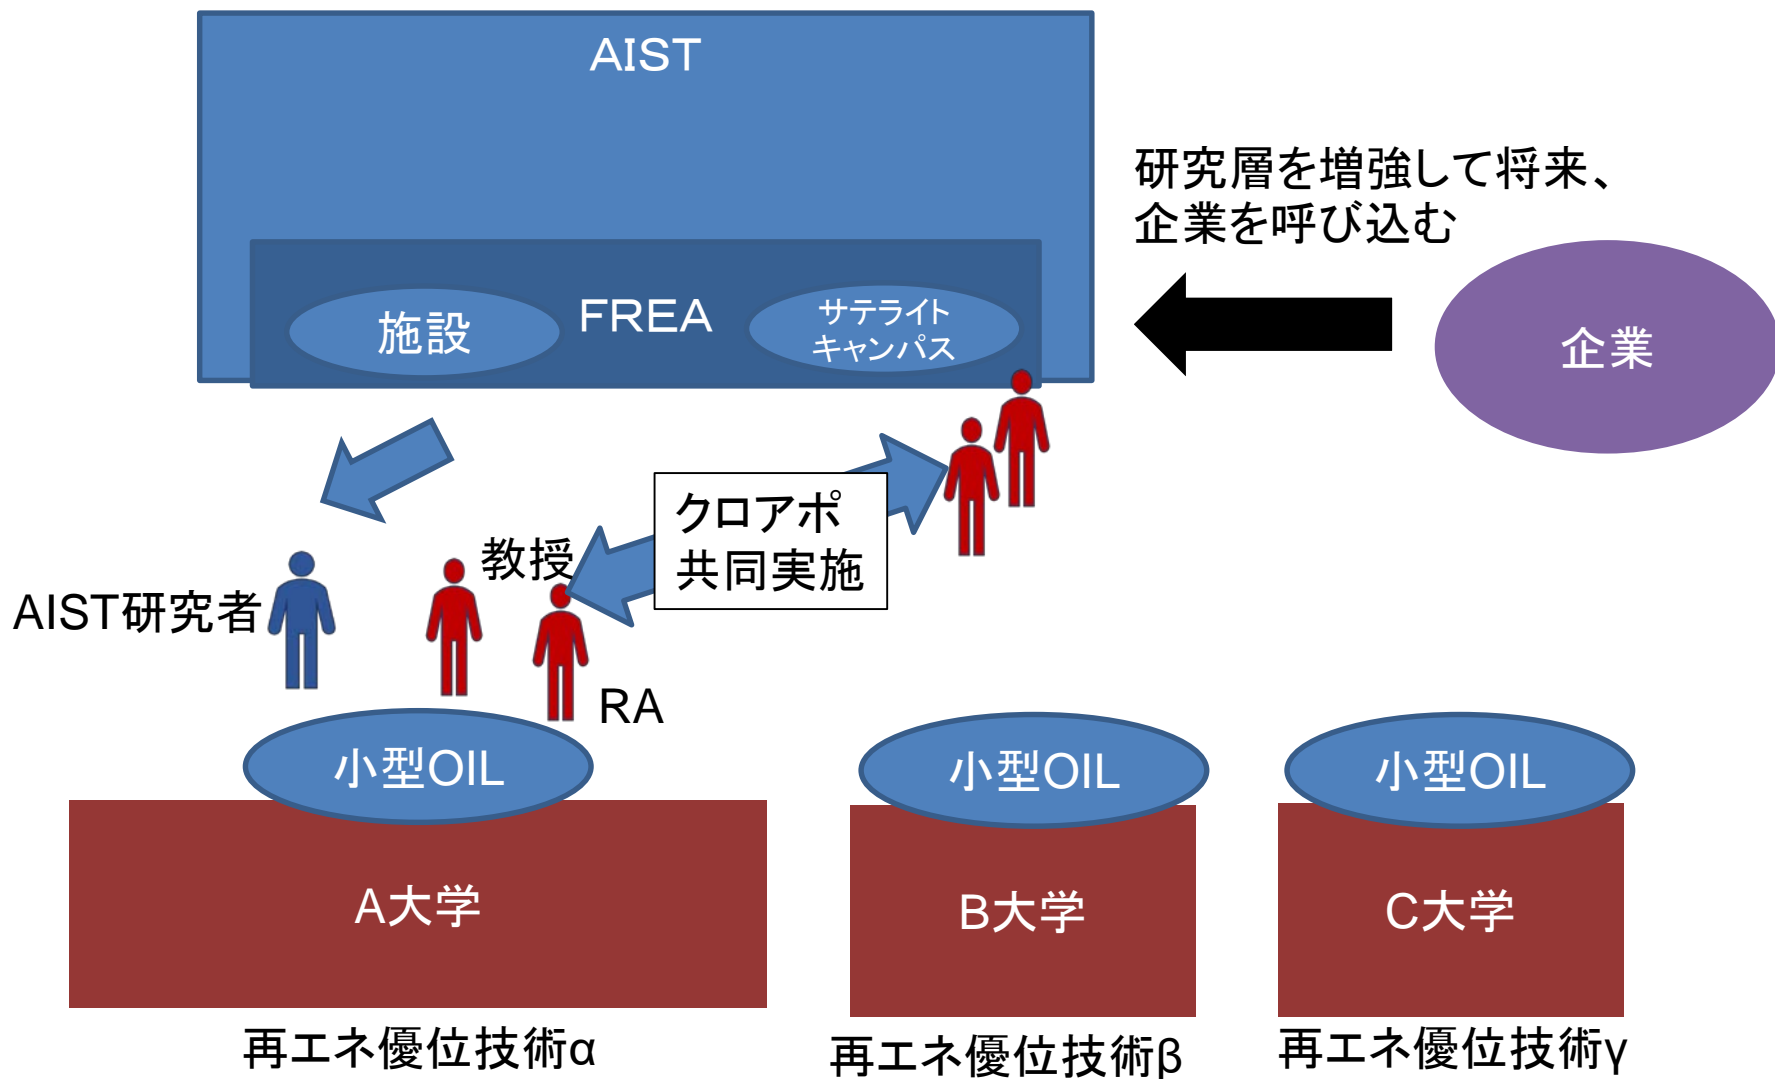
AIST

施設

FREA

サテライト
キャンパス

研究層を増強して将来、
企業を呼び込む

企業

クロアポ
共同実施

教授

AIST研究者

RA

小型OIL

A大学

再エネ優位技術α

小型OIL

B大学

再エネ優位技術β

小型OIL

C大学

再エネ優位技術γ